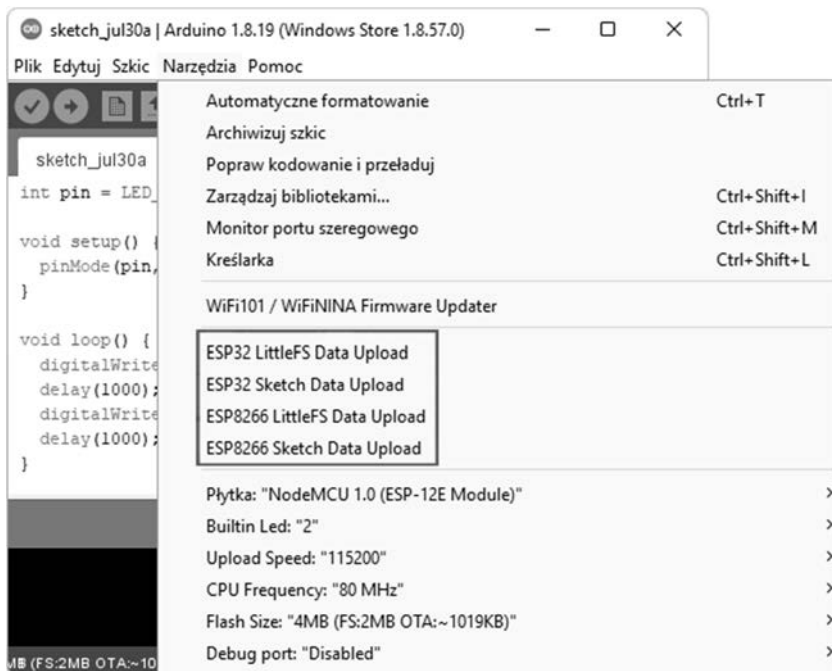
sketch_jul30a | Arduino 1.8.19 (Windows Store 1.8.57.0)

Plik Edytuj Szkic Narzędzia Pomoc

sketch_jul30a

int pin = LED_

void setup() {
pinMode(pin,
}

void loop() {
digitalWrite
delay(1000);
digitalWrite
delay(1000);
}

Automatyczne formatowanie Ctrl+T
Archiwizuj szkic
Popraw kodowanie i przeładuj
Zarządzaj bibliotekami... Ctrl+Shift+I
Monitor portu szeregowego Ctrl+Shift+M
Kreślarka Ctrl+Shift+L

WiFi101 / WiFiNINA Firmware Updater

ESP32 LittleFS Data Upload
ESP32 Sketch Data Upload
ESP8266 LittleFS Data Upload
ESP8266 Sketch Data Upload

Płytka: "NodeMCU 1.0 (ESP-12E Module)"
Builtin Led: "2"
Upload Speed: "115200"
CPU Frequency: "80 MHz"
Flash Size: "4MB (FS:2MB OTA:~1019KB)"
Debug port: "Disabled"

MB (FS:2MB OTA:~10